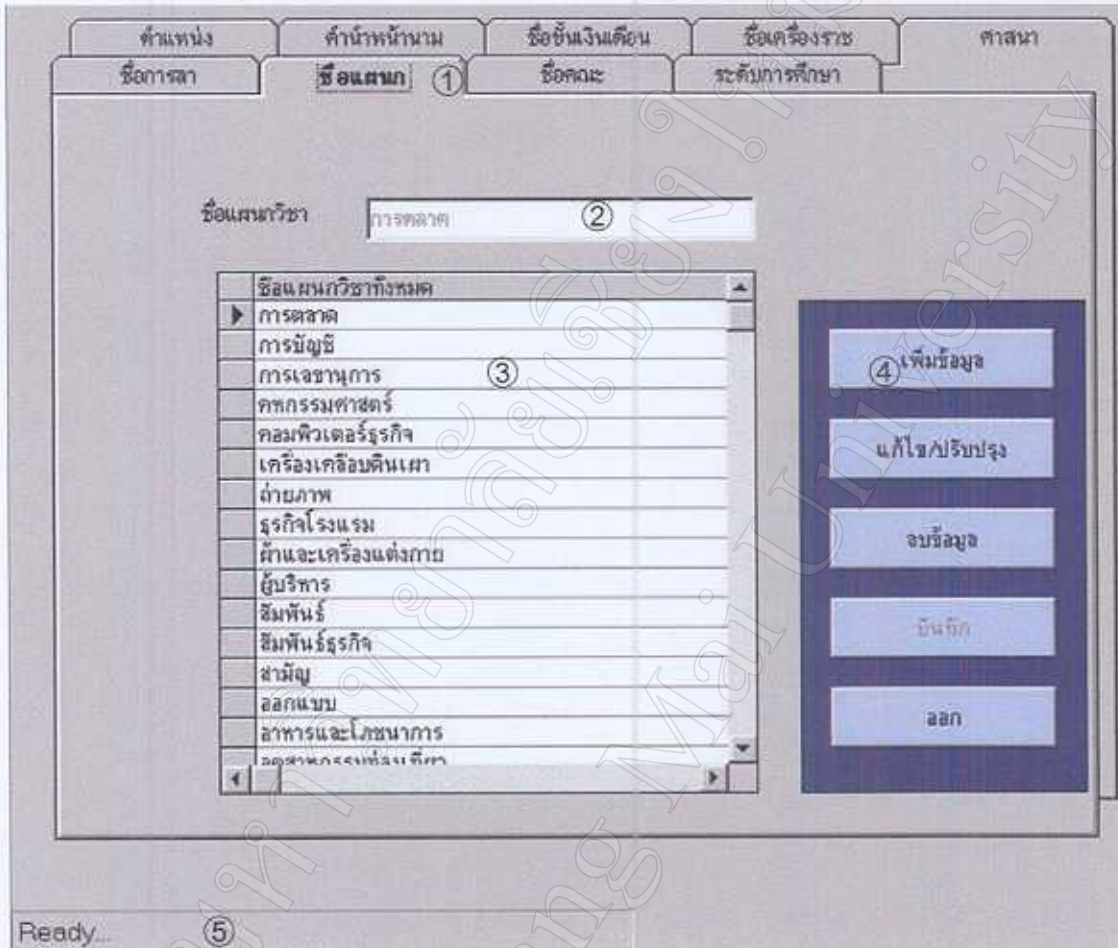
ตำแหน่ง | คำนำหน้านาม | ชื่อขั้นเงินเดือน | ชื่อเครื่องราช | ศาสนา
ชื่อการลา | ชื่อแผนก ① | ชื่อคณะ | ระดับการศึกษา

ชื่อแผนกวิชา การตลาด ②

| ชื่อแผนกวิชาทั้งหมด |
|---|
| การตลาด |
| การบัญชี |
| การเลขานุการ ③ |
| คหกรรมศาสตร์ |
| คอมพิวเตอร์ธุรกิจ |
| เครื่องเคลือบดินเผา |
| ถ่ายภาพ |
| ธุรกิจโรงแรม |
| ผ้าและเครื่องแต่งกาย |
| ผู้บริหาร |
| สัมพันธ์ |
| สัมพันธ์ธุรกิจ |
| สามัญ |
| ออกแบบ |
| อาหารและโภชนาการ |
| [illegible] |

④ เพิ่มข้อมูล
แก้ไข/ปรับปรุง
ลบข้อมูล
บันทึก
ออก

Ready... ⑤